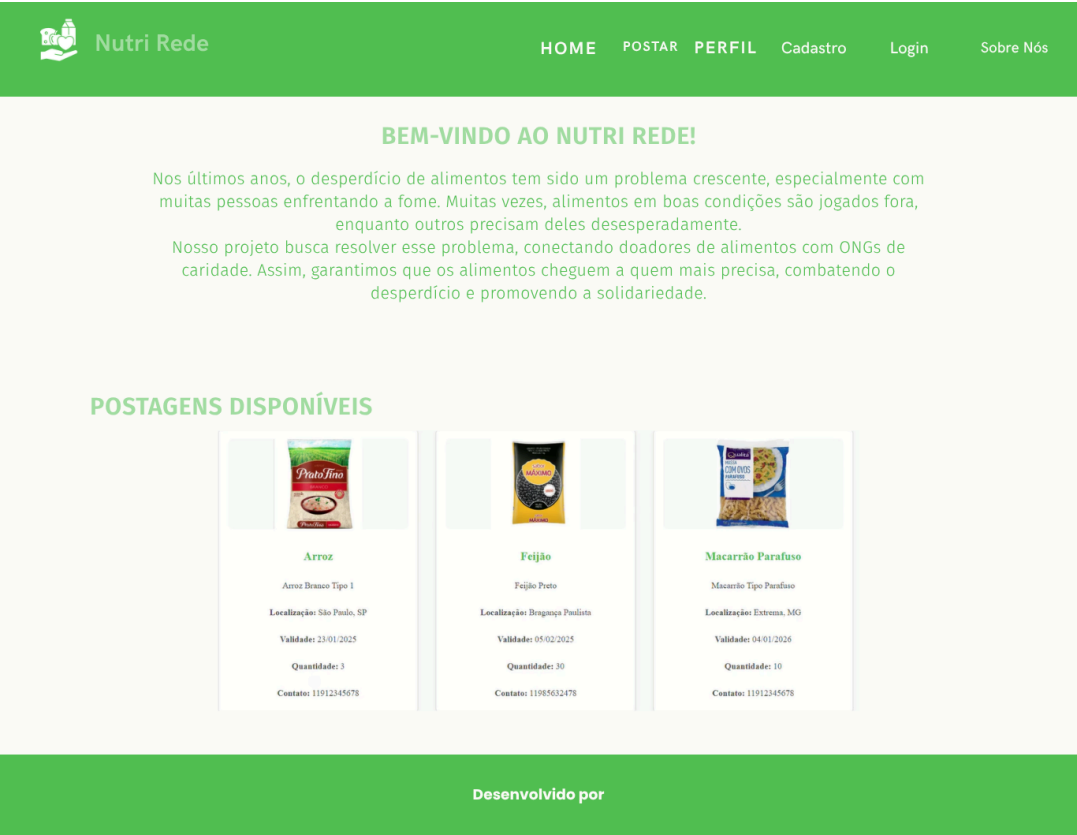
Nutri Rede

HOME POSTAR PERFIL Cadastro Login Sobre Nós

BEM-VINDO AO NUTRI REDE!

Nos últimos anos, o desperdício de alimentos tem sido um problema crescente, especialmente com muitas pessoas enfrentando a fome. Muitas vezes, alimentos em boas condições são jogados fora, enquanto outros precisam deles desesperadamente.
Nosso projeto busca resolver esse problema, conectando doadores de alimentos com ONGs de caridade. Assim, garantimos que os alimentos cheguem a quem mais precisa, combatendo o desperdício e promovendo a solidariedade.

POSTAGENS DISPONÍVEIS

Prato Fino

Arroz

Arroz Branco Tipo 1

Localização: São Paulo, SP

Validade: 23/01/2025

Quantidade: 3

Contato: 11912345678

MÁXIMO

Feijão

Feijão Preto

Localização: Bragança Paulista

Validade: 05/02/2025

Quantidade: 30

Contato: 11985632478

COM OVOS

Macarrão Parafuso

Macarrão Tipo Parafuso

Localização: Extrema, MG

Validade: 04/01/2026

Quantidade: 10

Contato: 11912345678

Desenvolvido por